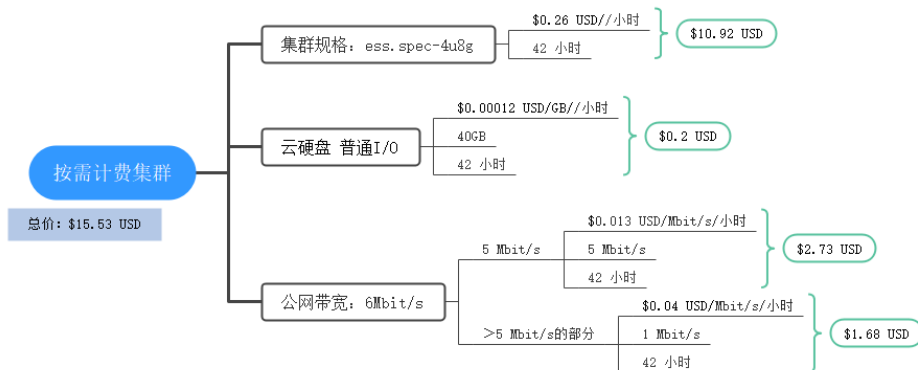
按需计费集群

总价：$15.53 USD

集群规格：ess.spec-4u8g

$0.26 USD//小时

42 小时

$10.92 USD

云硬盘 普通I/O

$0.00012 USD/GB//小时

40GB

42 小时

$0.2 USD

公网带宽：6Mbit/s

5 Mbit/s

$0.013 USD/Mbit/s/小时

5 Mbit/s

42 小时

$2.73 USD

>5 Mbit/s的部分

$0.04 USD/Mbit/s/小时

1 Mbit/s

42 小时

$1.68 USD